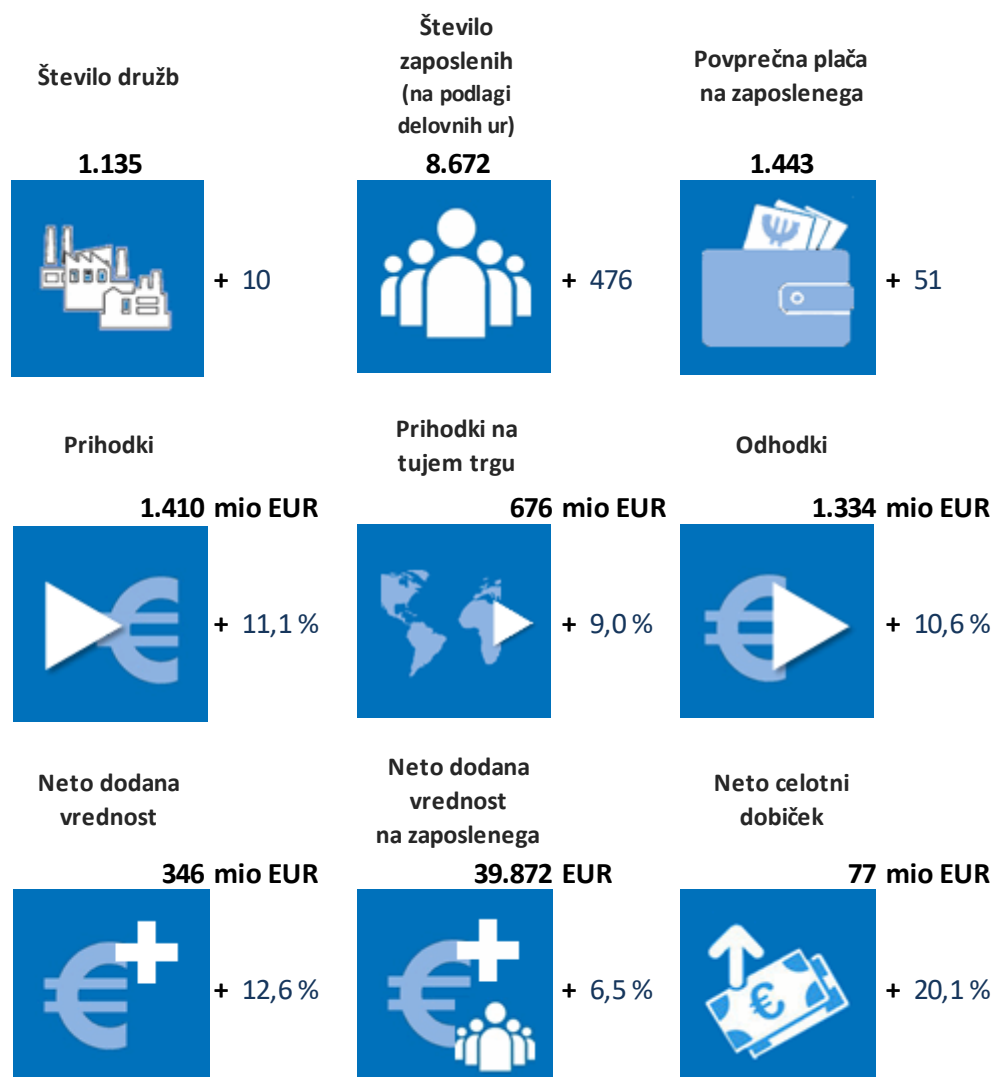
Število družb

1.135

+ 10

Število zaposlenih (na podlagi delovnih ur)

8.672

+ 476

Povprečna plača na zaposlenega

1.443

+ 51

Prihodki

1.410 mio EUR

+ 11,1 %

Prihodki na tujem trgu

676 mio EUR

+ 9,0 %

Odhodki

1.334 mio EUR

+ 10,6 %

Neto dodana vrednost

346 mio EUR

+ 12,6 %

Neto dodana vrednost na zaposlenega

39.872 EUR

+ 6,5 %

Neto celotni dobiček

77 mio EUR

+ 20,1 %